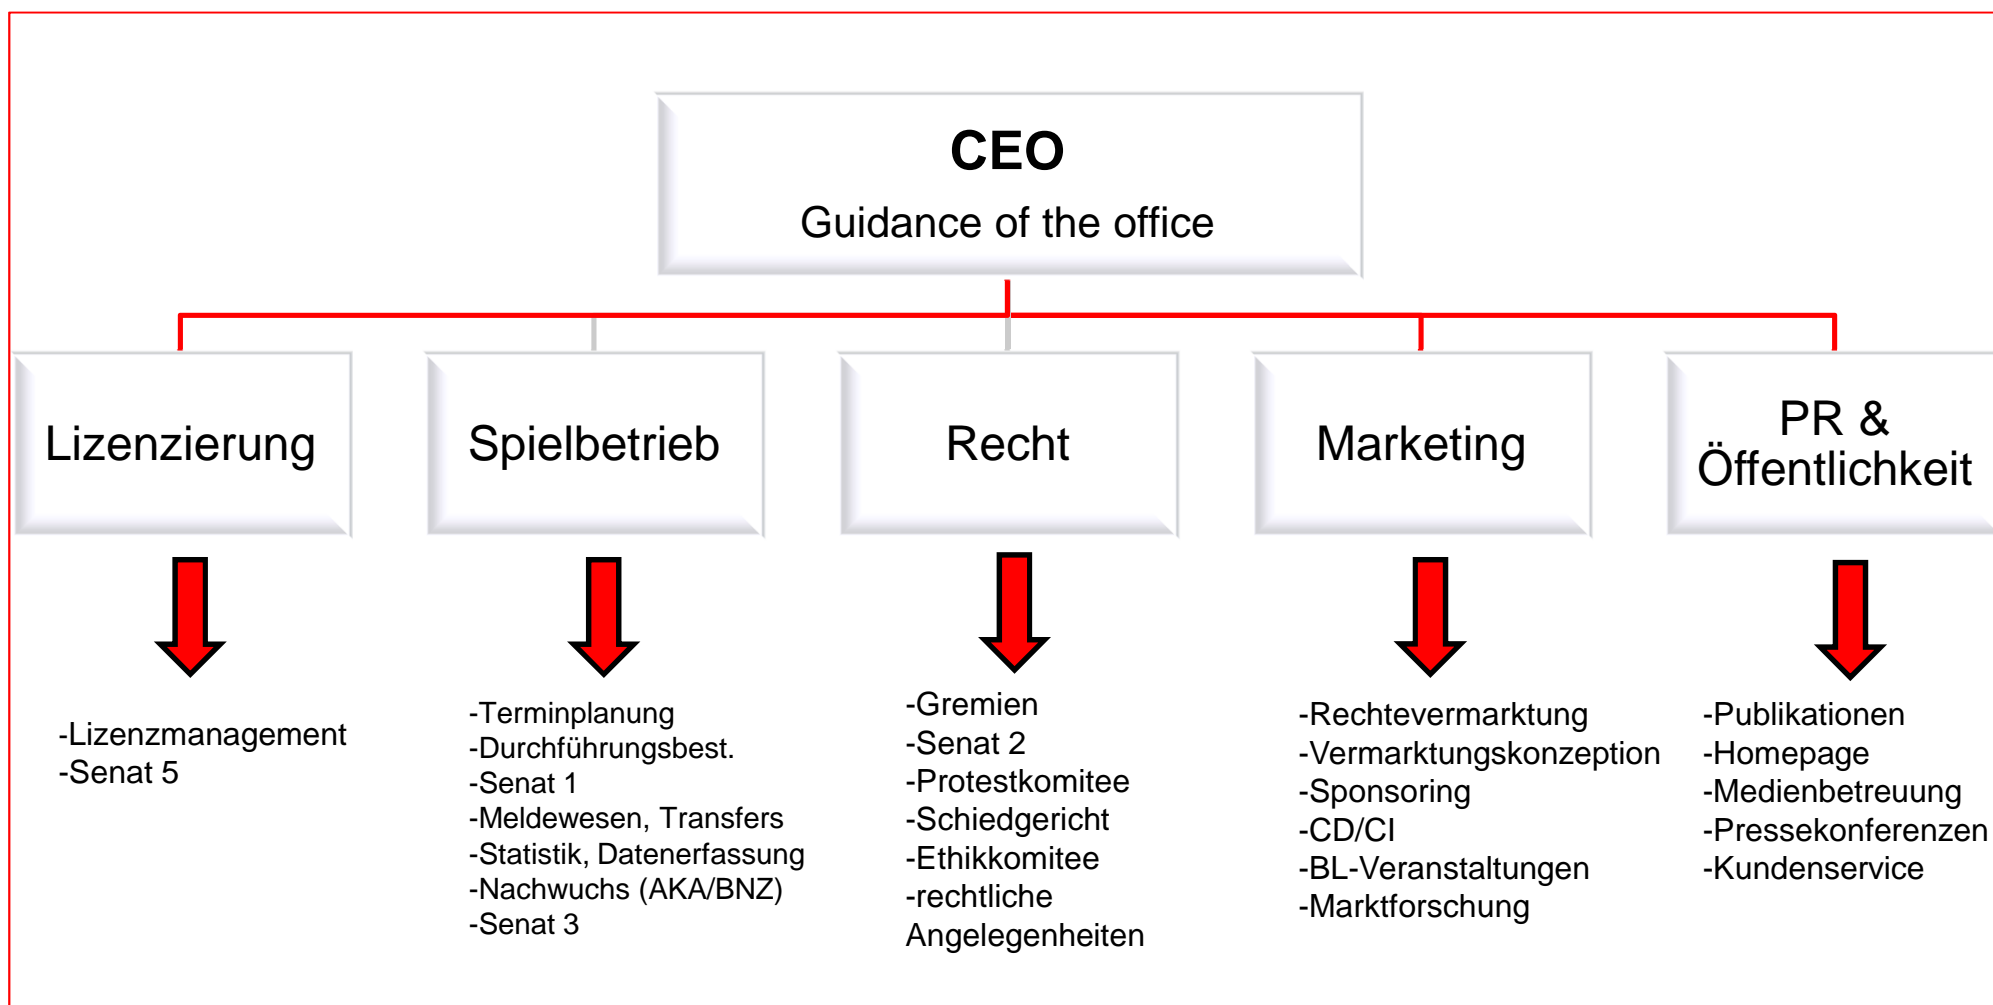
CEO
Guidance of the office

Lizenzierung

-Lizenzmanagement
-Senat 5

Spielbetrieb

-Terminplanung
-Durchführungsbest.
-Senat 1
-Meldewesen, Transfers
-Statistik, Datenerfassung
-Nachwuchs (AKA/BNZ)
-Senat 3

Recht

-Gremien
-Senat 2
-Protestkomitee
-Schiedgericht
-Ethikkomitee
-rechtliche Angelegenheiten

Marketing

-Rechtevermarktung
-Vermarktungskonzeption
-Sponsoring
-CD/CI
-BL-Veranstaltungen
-Marktforschung

PR & Öffentlichkeit

-Publikationen
-Homepage
-Medienbetreuung
-Pressekonferenzen
-Kundenservice